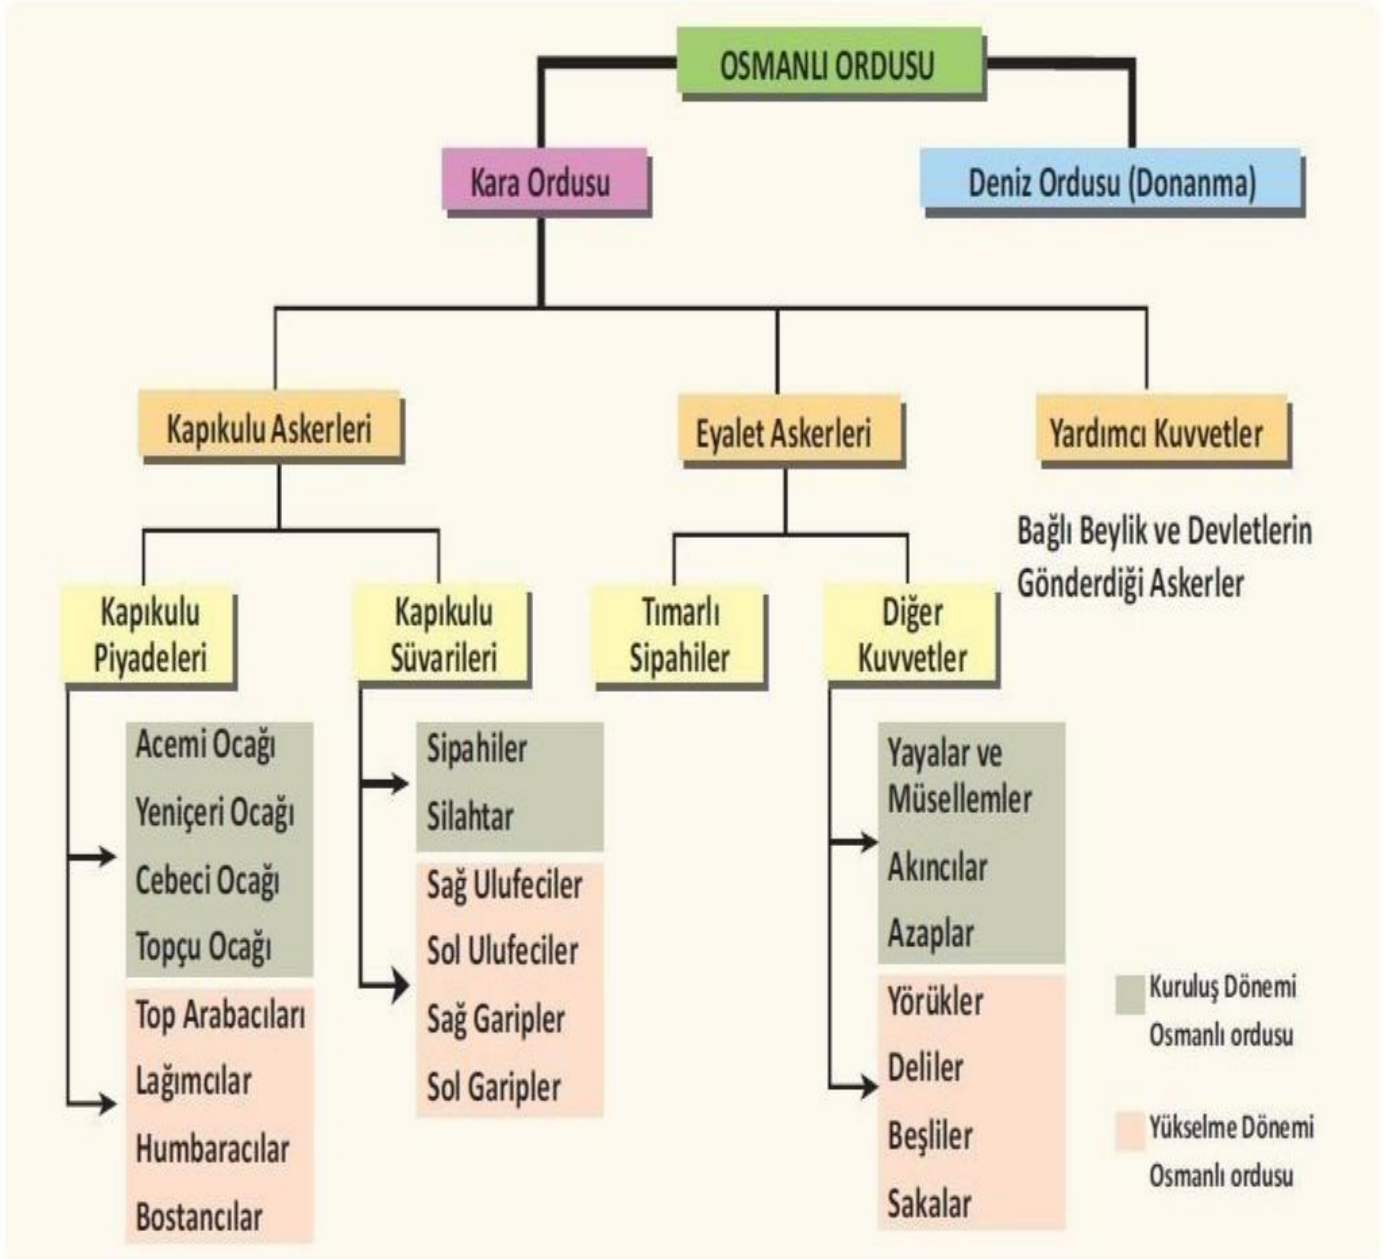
OSMANLI ORDUSU

Kara Ordusu

Deniz Ordusu (Donanma)

Kapıkulu Askerleri

Eyalet Askerleri

Yardımcı Kuvvetler

Bağlı Beylik ve Devletlerin Gönderdiği Askerler

Kapıkulu Piyadeleri

Kapıkulu Süvarileri

Tımarlı Sipahiler

Diğer Kuvvetler

Acemi Ocağı
Yeniçeri Ocağı
Cebeci Ocağı
Topçu Ocağı

Top Arabacıları
Lağımcılar
Humbaracılar
Bostancılar

Sipahiler
Silahtar

Sağ Ulufeciler
Sol Ulufeciler
Sağ Garipler
Sol Garipler

Yayalar ve Müsellemler
Akıncılar
Azaplar

Yörükler
Deliler
Beşliler
Sakalar

Kuruluş Dönemi Osmanlı ordusu

Yükselme Dönemi Osmanlı ordusu